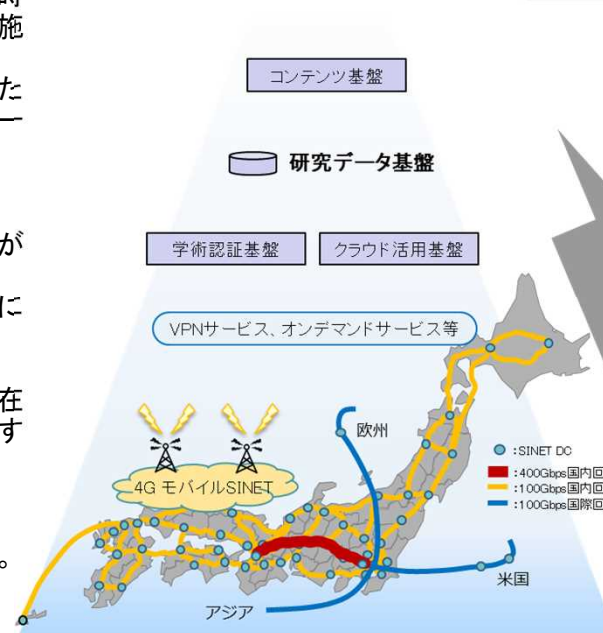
時
施

た
ー

が

に

在
す

。

コンテンツ基盤

研究データ基盤

学術認証基盤

クラウド活用基盤

VPNサービス、オンデマンドサービス等

4G モバイルSINET

欧州

:SINET DC
:400Gbps国内回
:100Gbps国内回
:100Gbps国際回

米国

アジア